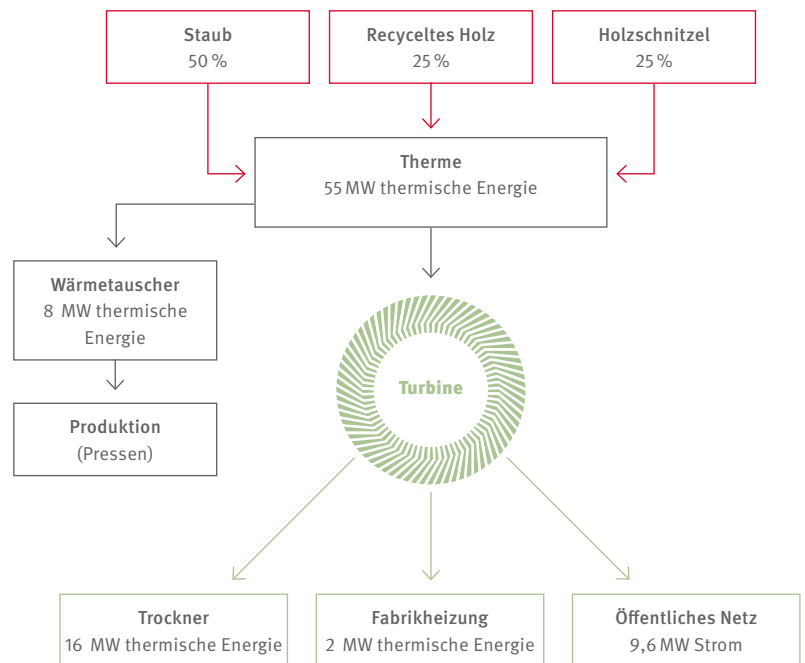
Staub
50 %

Recyceltes Holz
25 %

Holzschnitzel
25 %

Therme
55 MW thermische Energie

Wärmetauscher
8 MW thermische Energie

Produktion
(Pressen)

Turbine

Trockner
16 MW thermische Energie

Fabrikheizung
2 MW thermische Energie

Öffentliches Netz
9,6 MW Strom